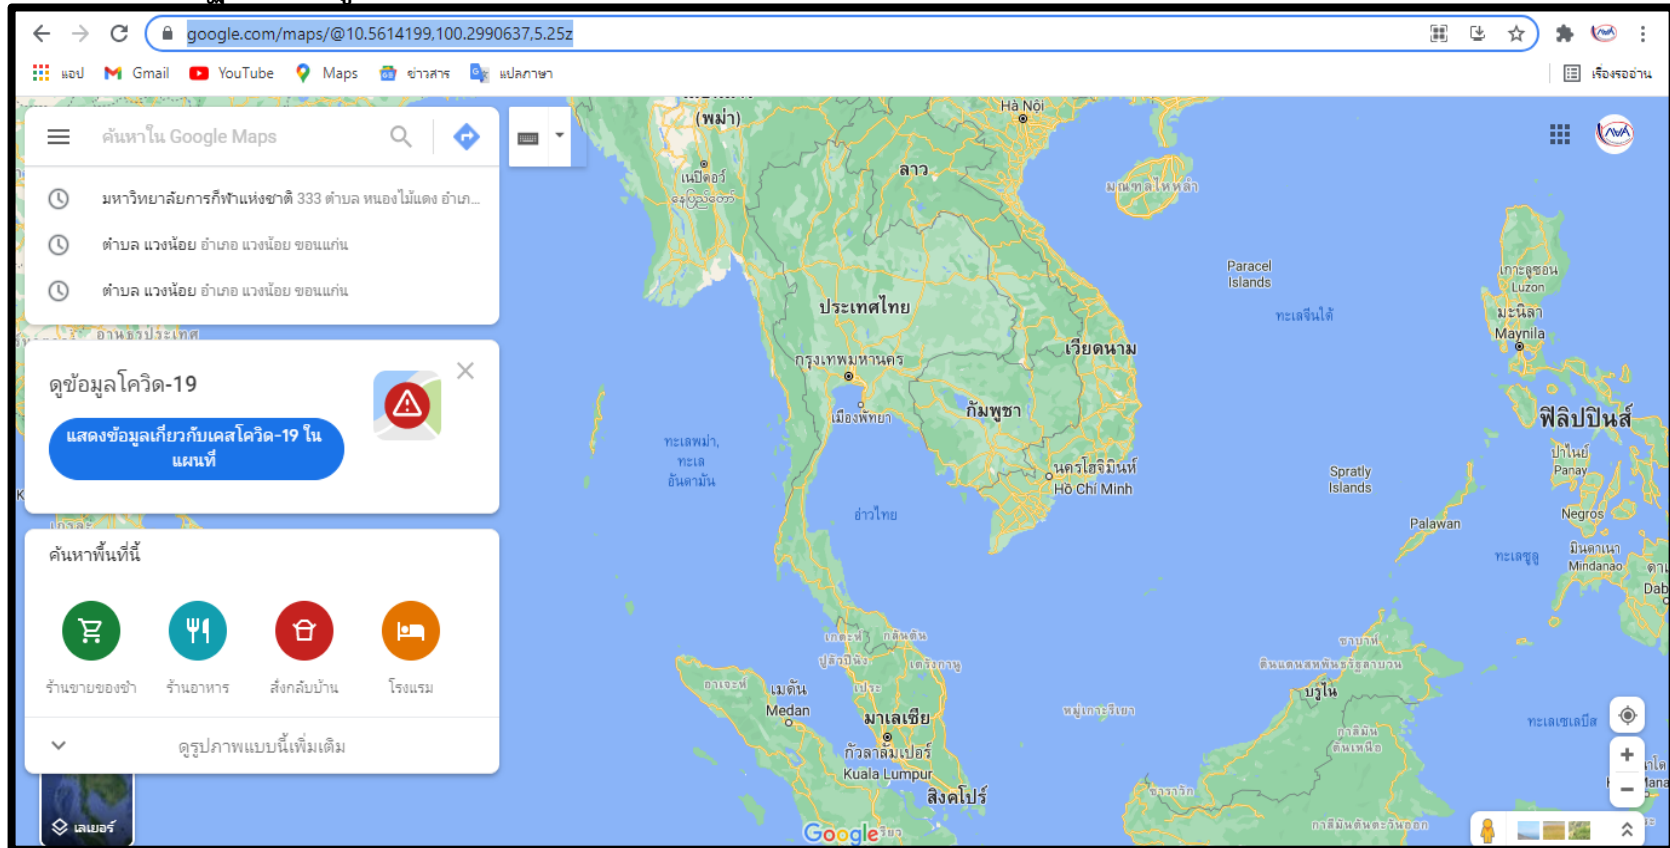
google.com/maps/@10.5614199,100.2990637,5.25z

แอป Gmail YouTube Maps ข่าวสาร แปลภาษา เรื่องรออ่าน

ค้นหาใน Google Maps

มหาวิทยาลัยการกีฬาแห่งชาติ 333 ตำบล หนองไม้แดง อำเภ...

ตำบล แวงน้อย อำเภอ แวงน้อย ขอนแก่น

ตำบล แวงน้อย อำเภอ แวงน้อย ขอนแก่น

ดูข้อมูลโควิด-19

แสดงข้อมูลเกี่ยวกับเคสโควิด-19 ในแผนที่

ค้นหาพื้นที่นี้

ร้านขายของชำ ร้านอาหาร สั่งกลับบ้าน โรงแรม

ดูรูปภาพแบบนี้เพิ่มเติม

เลเยอร์

(พม่า)
Hà Nội
ลาว
เนปิดอว์
มณฑลไหหลำ
Paracel Islands
เกาะลูซอน Luzon
มะนิลา Maynila
ทะเลจีนใต้
ประเทศไทย
เวียดนาม
กรุงเทพมหานคร
กัมพูชา
เมืองพัทยา
ฟิลิปปินส์
ปาไนย์ Panay
ทะเลพม่า, ทะเลอันดามัน
นครโฮจิมินห์ Hồ Chí Minh
Spratly Islands
อ่าวไทย
Palawan
Negros
ทะเลซูลู
มินดาเนา Mindanao
Dab
เมดัน Medan
มาเลเซีย
กัวลาลัมเปอร์ Kuala Lumpur
สิงคโปร์
บรูไน
ทะเลเซเลบีส
Google